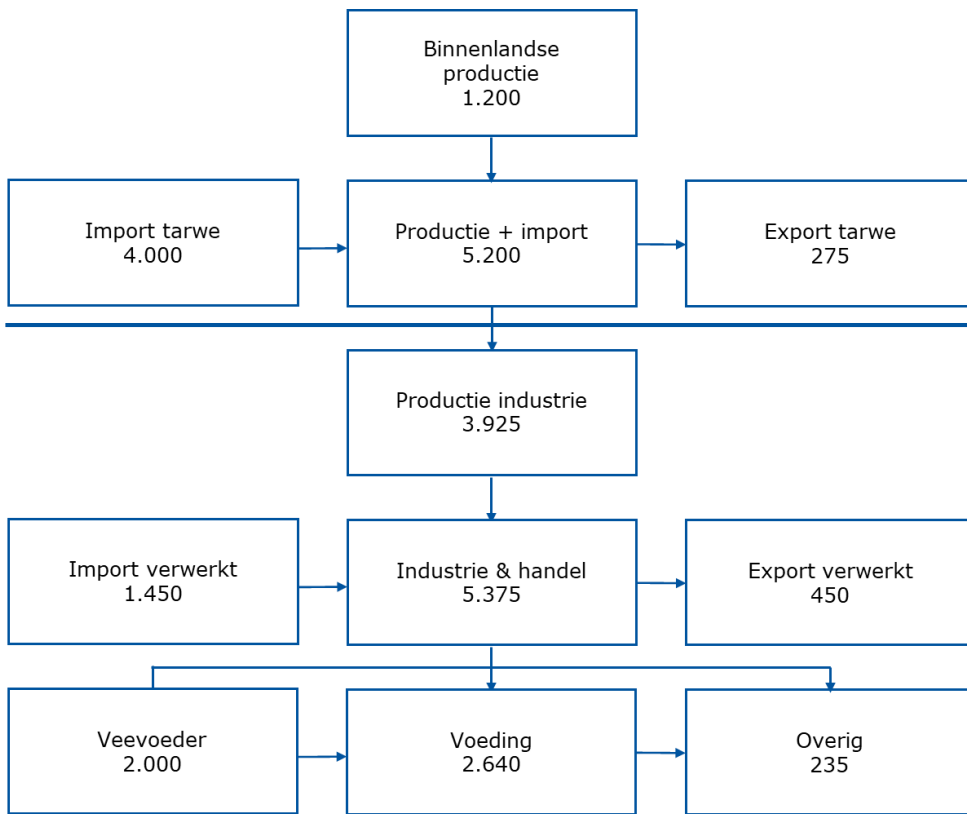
Binnenlandse productie
1.200

Import tarwe
4.000

Productie + import
5.200

Export tarwe
275

Productie industrie
3.925

Import verwerkt
1.450

Industrie & handel
5.375

Export verwerkt
450

Veevoeder
2.000

Voeding
2.640

Overig
235